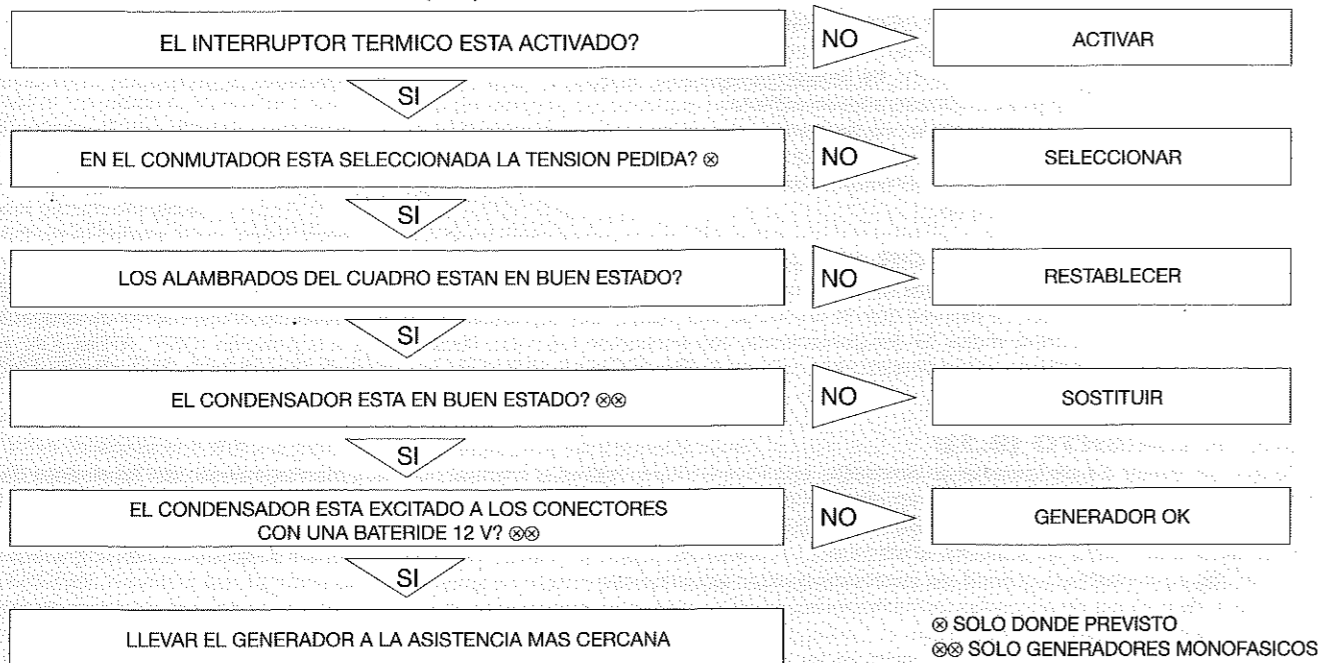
EL INTERRUPTOR TERMICO ESTA ACTIVADO?

NO

ACTIVAR

SI

EN EL CONMUTADOR ESTA SELECCIONADA LA TENSION PEDIDA? ⊗

NO

SELECCIONAR

SI

LOS ALAMBRADOS DEL CUADRO ESTAN EN BUEN ESTADO?

NO

RESTABLECER

SI

EL CONDENSADOR ESTA EN BUEN ESTADO? ⊗⊗

NO

SOSTITUIR

SI

EL CONDENSADOR ESTA EXCITADO A LOS CONECTORES CON UNA BATERIDE 12 V? ⊗⊗

NO

GENERADOR OK

SI

LLEVAR EL GENERADOR A LA ASISTENCIA MAS CERCANA

⊗ SOLO DONDE PREVISTO
⊗⊗ SOLO GENERADORES MONOFASICOS